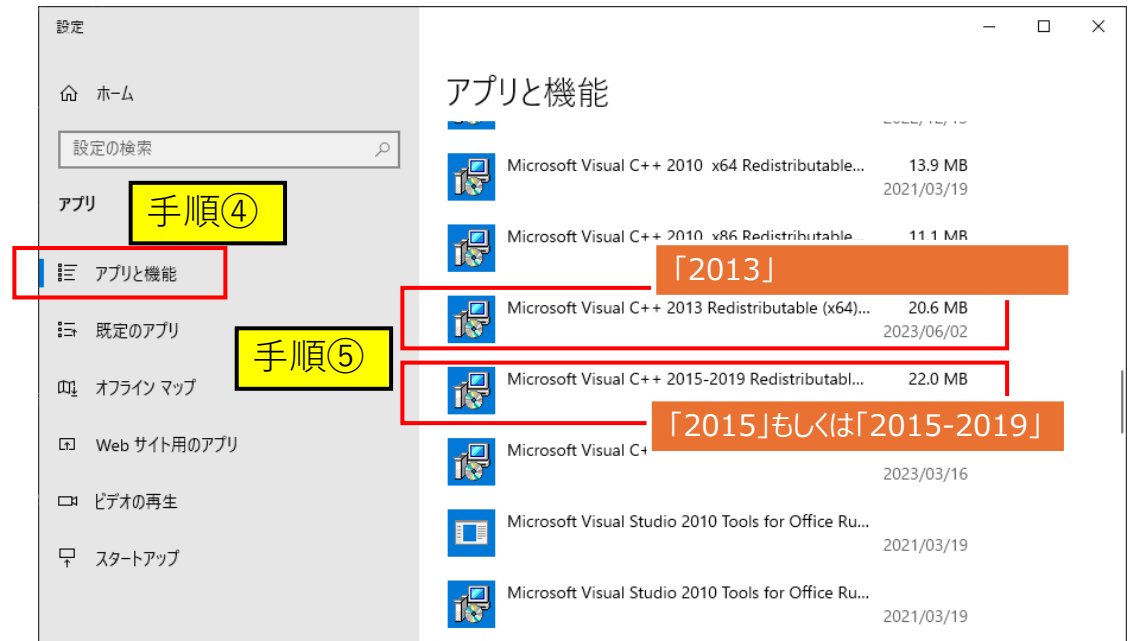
設定

ホーム

設定の検索

アプリ

手順④

アプリと機能

既定のアプリ

手順⑤

オフライン マップ

Web サイト用のアプリ

ビデオの再生

スタートアップ

アプリと機能

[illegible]

Microsoft Visual C++ 2010 x64 Redistributable... 13.9 MB 2021/03/19

Microsoft Visual C++ 2010 x86 Redistributable... 11.1 MB

「2013」

Microsoft Visual C++ 2013 Redistributable (x64)... 20.6 MB 2023/06/02

Microsoft Visual C++ 2015-2019 Redistributabl... 22.0 MB

「2015」もしくは「2015-2019」

Microsoft Visual C+ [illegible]
2023/03/16

Microsoft Visual Studio 2010 Tools for Office Ru... 2021/03/19

Microsoft Visual Studio 2010 Tools for Office Ru... 2021/03/19